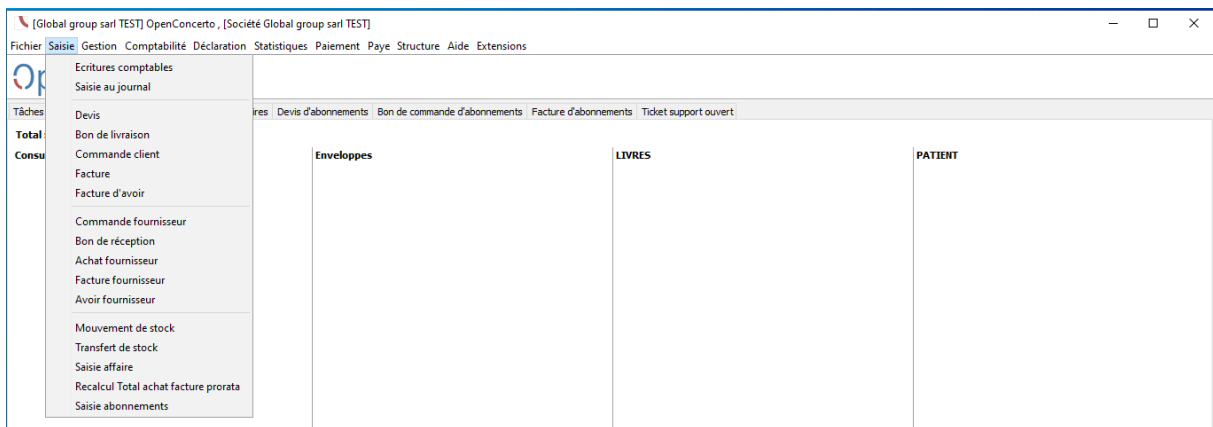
[Global group sarl TEST] OpenConcerto , [Société Global group sarl TEST]

Fichier Saisie Gestion Comptabilité Déclaration Statistiques Paiement Paye Structure Aide Extensions

Op

Ecritures comptables
Saisie au journal

Devis
Bon de livraison
Commande client
Facture
Facture d'avoir

Commande fournisseur
Bon de réception
Achat fournisseur
Facture fournisseur
Avoir fournisseur

Mouvement de stock
Transfert de stock
Saisie affaire
Recalcul Total achat facture prorata
Saisie abonnements

Tâches | ires | Devis d'abonnements | Bon de commande d'abonnements | Facture d'abonnements | Ticket support ouvert

Total

Consu

Enveloppes

LIVRES

PATIENT